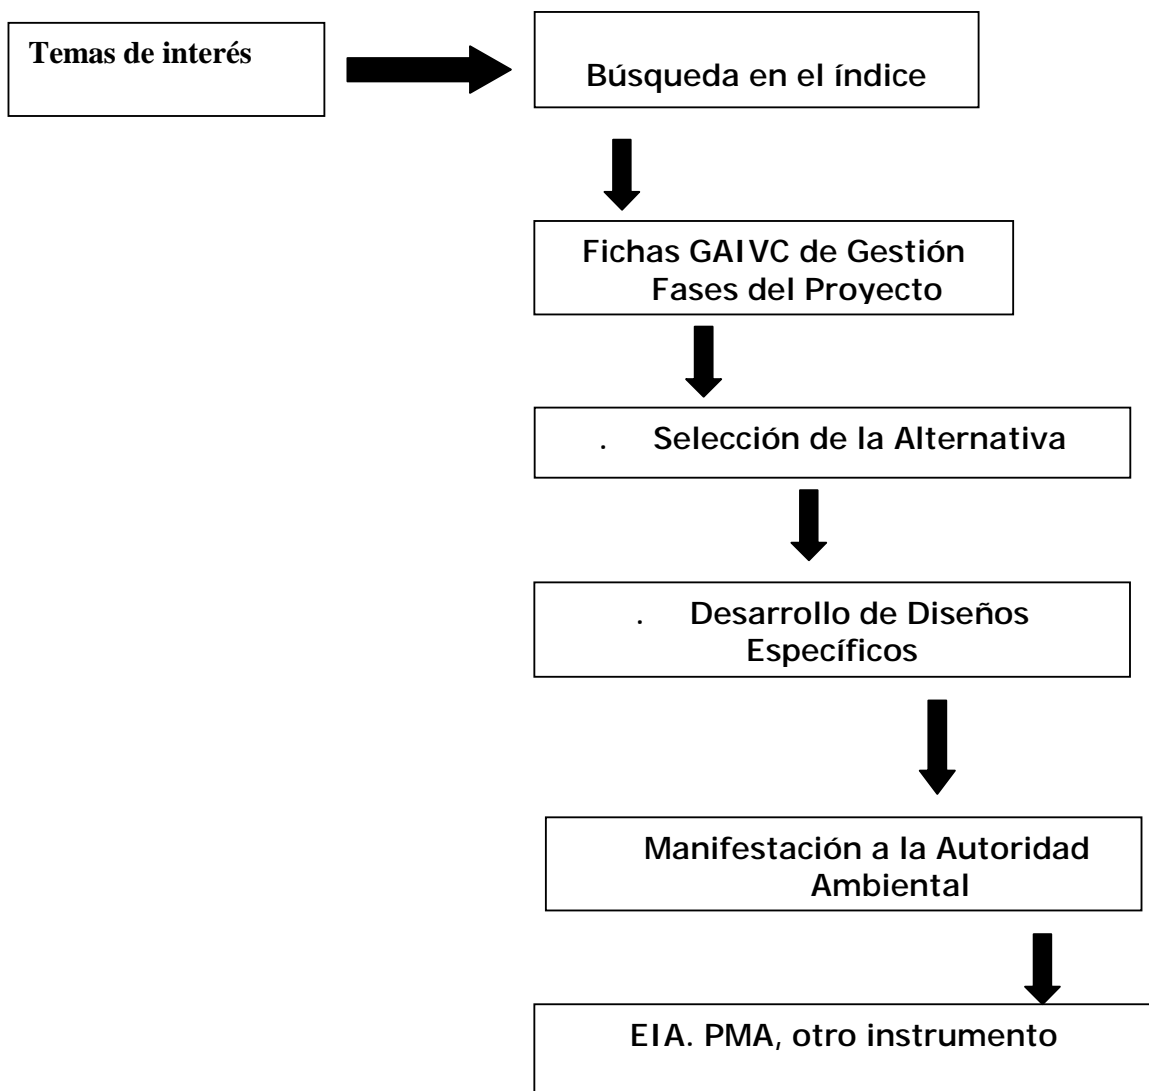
Temas de interés

Búsqueda en el índice

Fichas GAIVC de Gestión
Fases del Proyecto

. Selección de la Alternativa

. Desarrollo de Diseños Específicos

Manifestación a la Autoridad Ambiental

EIA. PMA, otro instrumento